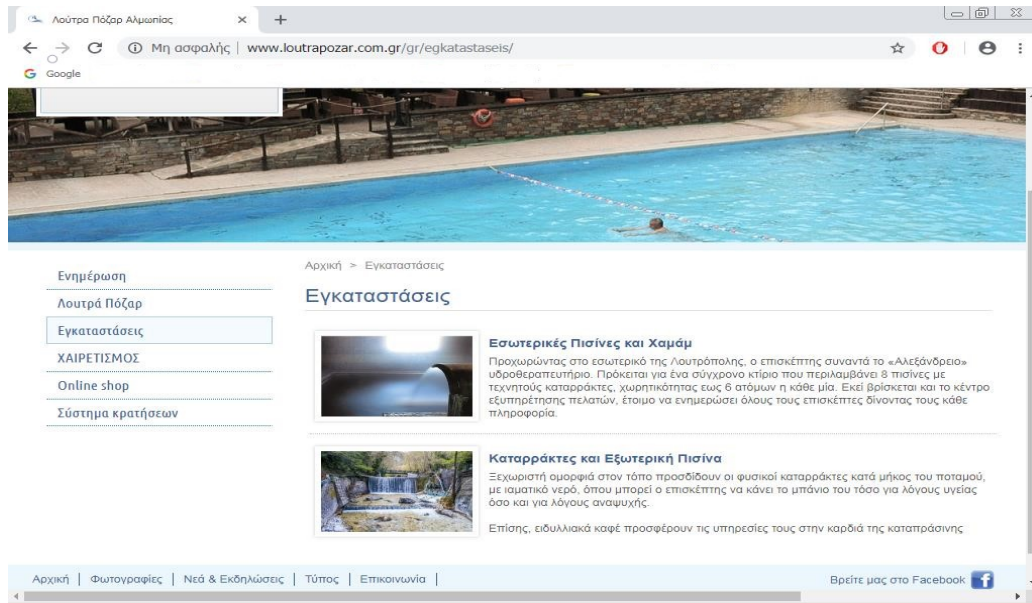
Λούτρα Πόζαρ Αλμωπίας

Μη ασφαλής | www.loutrapozar.com.gr/gr/egkatastaseis/

Google

Ενημέρωση
Λουτρά Πόζαρ
Εγκαταστάσεις
ΧΑΙΡΕΤΙΣΜΟΣ
Online shop
Σύστημα κρατήσεων

Αρχική > Εγκαταστάσεις

Εγκαταστάσεις

Εσωτερικές Πισίνες και Χαμάμ

Προχωρώντας στο εσωτερικό της Λουτρόπολης, ο επισκέπτης συναντά το «Αλεξάνδρειο» υδροθεραπευτήριο. Πρόκειται για ένα σύγχρονο κτίριο που περιλαμβάνει 8 πισίνες με τεχνητούς καταρράκτες, χωρητικότητας εως 6 ατόμων η κάθε μία. Εκεί βρίσκεται και το κέντρο εξυπηρέτησης πελατών, έτοιμο να ενημερώσει όλους τους επισκέπτες δίνοντας τους κάθε πληροφορία.

Καταρράκτες και Εξωτερική Πισίνα

Ξεχωριστή ομορφιά στον τόπο προσδίδουν οι φυσικοί καταρράκτες κατά μήκος του ποταμού, με ιαματικό νερό, όπου μπορεί ο επισκέπτης να κάνει το μπάνιο του τόσο για λόγους υγείας όσο και για λόγους αναψυχής.

Επίσης, ειδυλλιακά καφέ προσφέρουν τις υπηρεσίες τους στην καρδιά της καταπράσινης

Αρχική | Φωτογραφίες | Νεά & Εκδηλώσεις | Τύπος | Επικοινωνία |

Βρείτε μας στο Facebook